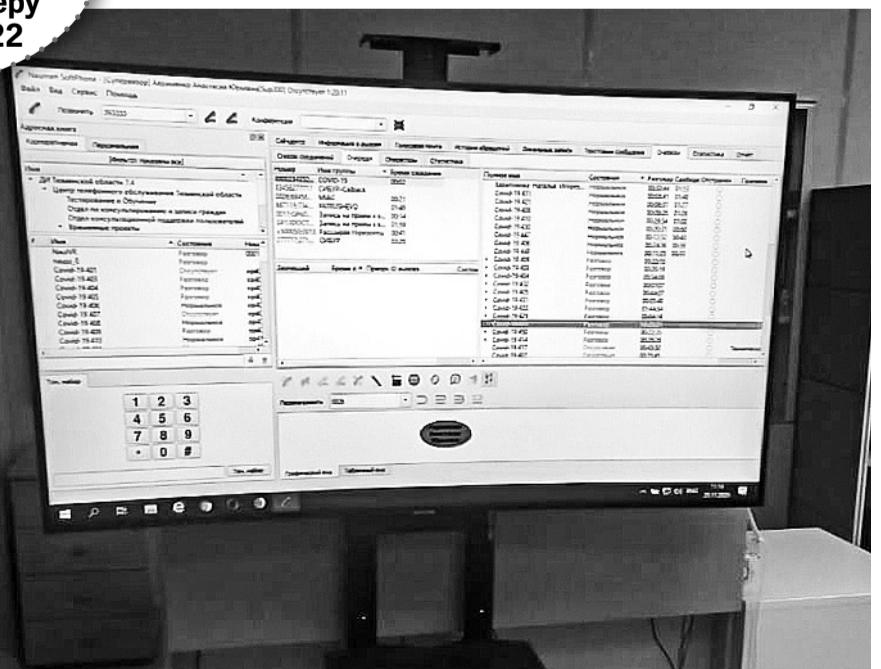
еру
22

Naumen SoftPhone - [Супервизор] Аверкиева Анастасия Юрьевна(Sub330) Отсутствует 1:20:11

Файл Вид Сервис Помощь

Позвонить

Конференция

Адресная книга

Корпоративная Персональная

[Фильтр: Показаны все]

Имя

ДИ Тюменской области 7.4

Центр телефонного обслуживания Тюменской области

Тестирование и Обучение

Отдел по консультированию и записи граждан

Отдел консультационной поддержки пользователей

Временные проекты

| Имя | Состояние |
|---|---|
| NaulVR | Разговор |
| naupp_0 | Разговор |
| Ситир-19 401 | Отсутствие |
| Ситир-19 403 | Разговор |
| Ситир-19 404 | Разговор |
| Ситир-19 405 | Разговор |
| Ситир-19 406 | Нормальное |
| Ситир-19 407 | Отсутствие |
| Ситир-19 408 | Нормальное |
| Ситир-19 409 | Разговор |
| Ситир-19 410 | Нормальное |

Тон. набор

1 2 3
4 5 6
7 8 9
* 0 #

Тон. набор

Сайдбокс Информация о вызове Голосовая почта История обращений Сообщения Текстовые сообщения Очереди Статистика Отчет

Список соединений Очереди Операторы Статистика

| Номер | Имя группы | Время ожидания |
|---|---|---|
| | COVID-19 | |
| | СИБУР-Сибкса | |
| | МФЦ | |
| | PATRUSHEVQ | |
| | Запись на прием к в... | |
| | Запись на прием к в... | |
| | Расширенные Нормальн... | |
| | СИБУР | |

Звонящий Время в... Приор. Ожидание Состоя

Переадресовать

Графический вид Табличный вид

| Полное имя | Состояние | Разговор | Свободен | Отсутствие |
|---|---|---|---|---|
| Замятинова Наталья Игорев... | Нормальное | | | |
| Ситир-19 411 | Нормальное | | | |
| Ситир-19 421 | Нормальное | | | |
| Ситир-19 408 | Нормальное | | | |
| Ситир-19 410 | Нормальное | | | |
| Ситир-19 430 | Нормальное | | | |
| Ситир-19 447 | Нормальное | | | |
| Ситир-19 406 | Нормальное | | | |
| Ситир-19 448 | Нормальное | | | |
| Ситир-19 409 | Разговор | | | |
| Ситир-19 403 | Разговор | | | |
| Ситир-19 404 | Разговор | | | |
| Ситир-19 412 | Разговор | | | |
| Ситир-19 415 | Разговор | | | |
| Ситир-19 421 | Разговор | | | |
| Ситир-19 422 | Разговор | | | |
| Ситир-19 479 | Разговор | | | |
| Ситир-19 402 | Разговор | | | |
| Ситир-19 414 | Разговор | | | |
| Ситир-19 417 | Разговор | | | |
| Ситир-19 407 | Отсутствие | | | |